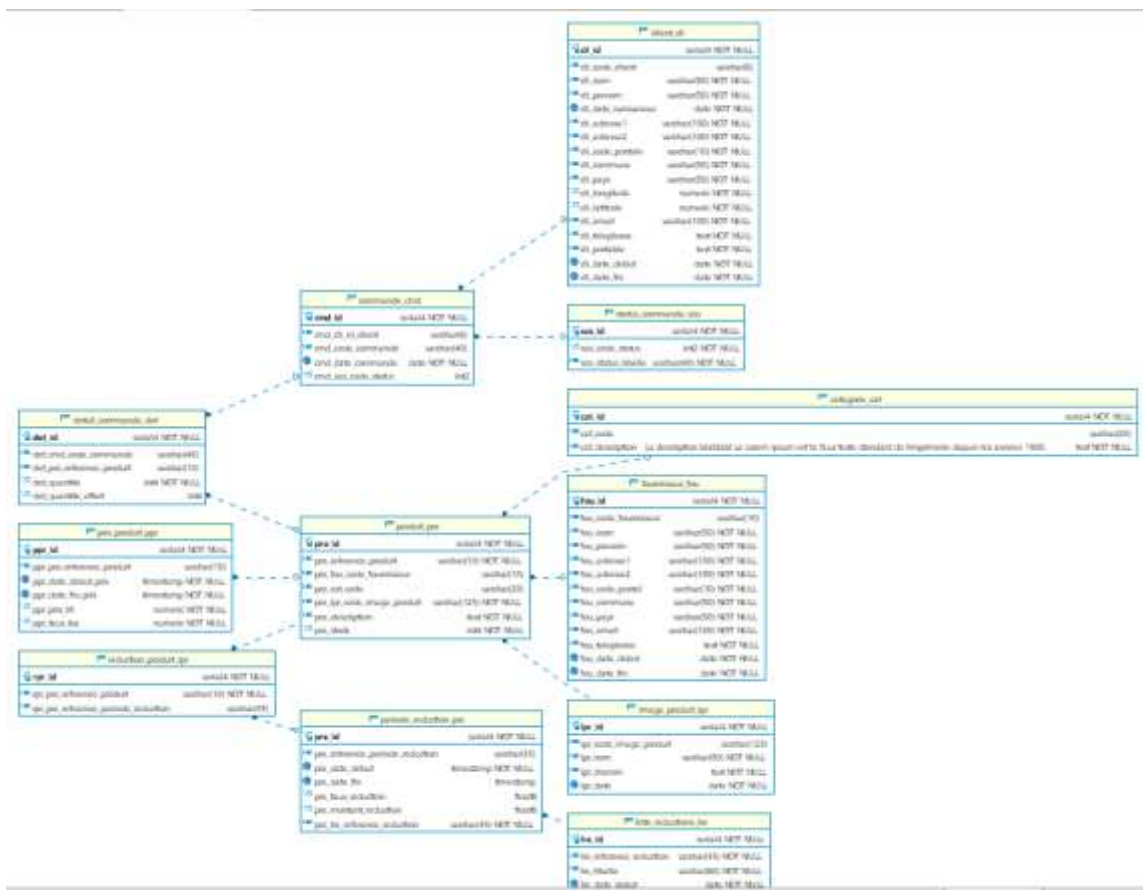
client_cli
cli_id serial4 NOT NULL
cli_code_client varchar(8)
cli_nom varchar(50) NOT NULL
cli_prenom varchar(50) NOT NULL
cli_date_naissance date NOT NULL
cli_adresse1 varchar(150) NOT NULL
cli_adresse2 varchar(150) NOT NULL
cli_code_postale varchar(10) NOT NULL
cli_commune varchar(50) NOT NULL
cli_pays varchar(50) NOT NULL
cli_longitude numeric NOT NULL
cli_latitude numeric NOT NULL
cli_email varchar(150) NOT NULL
cli_telephone text NOT NULL
cli_portable text NOT NULL
cli_date_debut date NOT NULL
cli_date_fin date NOT NULL

commande_cmd
cmd_id serial4 NOT NULL
cmd_cli_id_client varchar(8)
cmd_code_commande varchar(40)
cmd_date_commande date NOT NULL
cmd_sco_code_status int2

status_commande_sco
sco_id serial4 NOT NULL
sco_code_status int2 NOT NULL
sco_status_libelle varchar(40) NOT NULL

categorie_cat
cat_id serial4 NOT NULL
cat_code varchar(20)
cat_description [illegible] text NOT NULL

detail_commande_dcd
dcd_id serial4 NOT NULL
dcd_cmd_code_commande varchar(40)
dcd_pro_reference_produit varchar(10)
dcd_quantite int4 NOT NULL
dcd_quantite_effect int4

produit_pro
pro_id serial4 NOT NULL
pro_reference_produit varchar(10) NOT NULL
pro_fou_code_fournisseur varchar(10)
pro_cat_code varchar(20)
pro_ipr_code_image_produit varchar(20) NOT NULL
pro_description text NOT NULL
pro_stock int4 NOT NULL

fournisseur_fou
fou_id serial4 NOT NULL
fou_code_fournisseur varchar(10)
fou_nom varchar(50) NOT NULL
fou_prenom varchar(50) NOT NULL
fou_adresse1 varchar(150) NOT NULL
fou_adresse2 varchar(150) NOT NULL
fou_code_postal varchar(10) NOT NULL
fou_commune varchar(50) NOT NULL
fou_pays varchar(50) NOT NULL
fou_email varchar(150) NOT NULL
fou_telephone text NOT NULL
fou_date_debut date NOT NULL
fou_date_fin date NOT NULL

prix_produit_ppr
ppr_id serial4 NOT NULL
ppr_pro_reference_produit varchar(10)
ppr_date_debut_prix timestamp NOT NULL
ppr_date_fin_prix timestamp NOT NULL
ppr_prix_ht numeric NOT NULL
ppr_taux_tva numeric NOT NULL

reduction_produit_rpr
rpr_id serial4 NOT NULL
rpr_pro_reference_produit varchar(10) NOT NULL
rpr_pre_reference_periode_reduction varchar(20)

periode_reduction_pre
pre_id serial4 NOT NULL
pre_reference_periode_reduction varchar(20)
pre_date_debut timestamp NOT NULL
pre_date_fin timestamp
pre_taux_reduction float8
pre_montant_reduction float8
pre_lre_reference_reduction varchar(10) NOT NULL

image_produit_ipr
ipr_id serial4 NOT NULL
ipr_code_image_produit varchar(20)
ipr_nom varchar(50) NOT NULL
ipr_chemin text NOT NULL
ipr_date date NOT NULL

liste_reductions_lre
lre_id serial4 NOT NULL
lre_reference_reduction varchar(10) NOT NULL
lre_libelle varchar(50) NOT NULL
lre_date_debut date NOT NULL